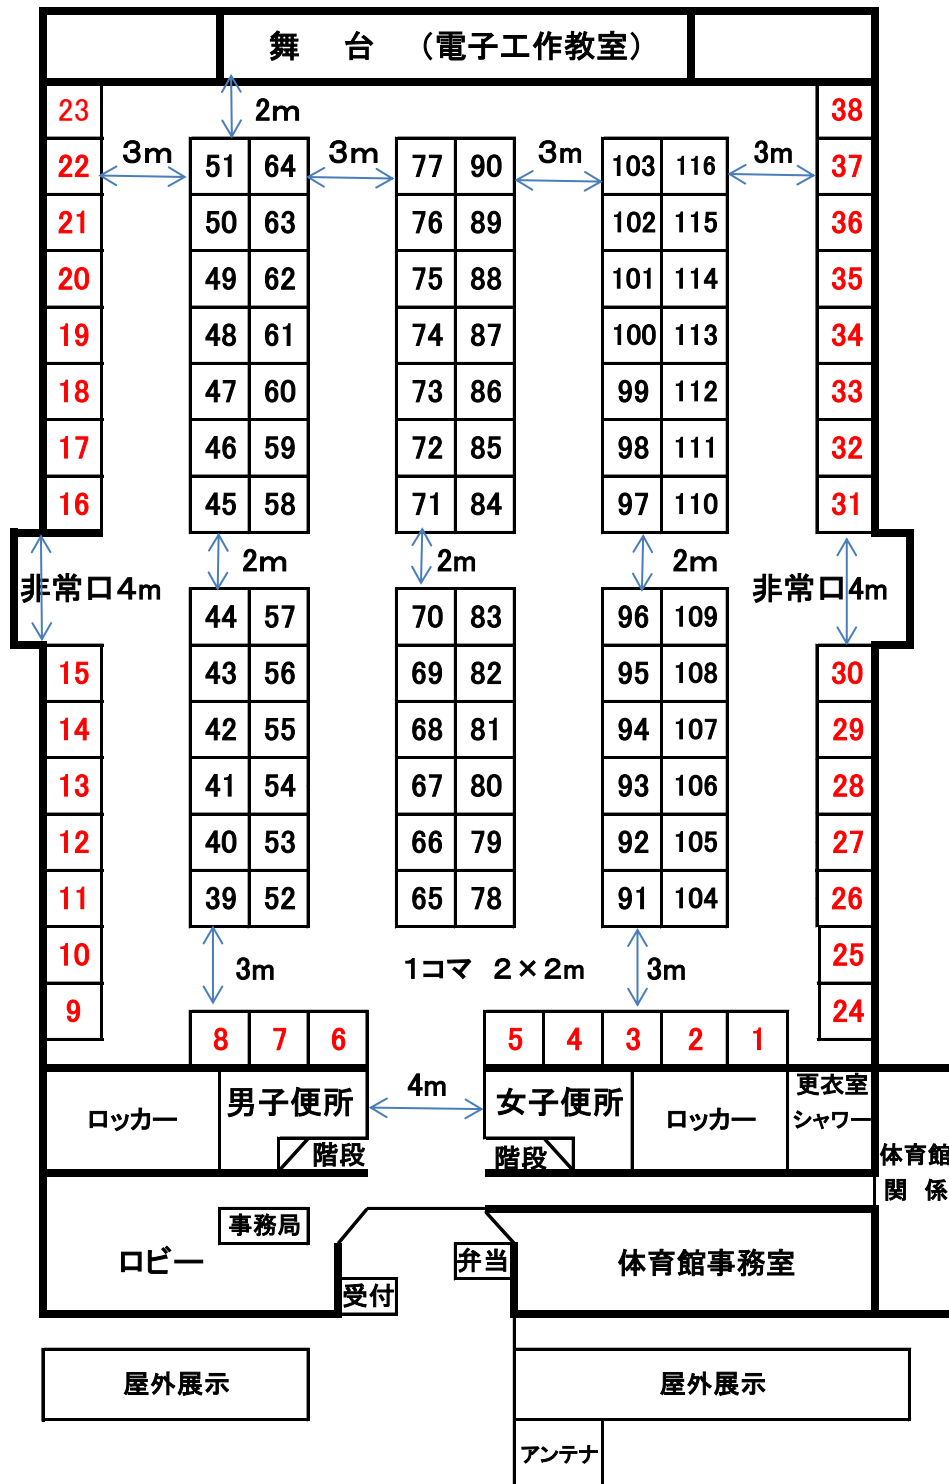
舞　台　（電子工作教室）

2m

23
22
21
20
19
18
17
16

3m

| 51 | 64 |
|---|---|
| 50 | 63 |
| 49 | 62 |
| 48 | 61 |
| 47 | 60 |
| 46 | 59 |
| 45 | 58 |

3m

| 77 | 90 |
|---|---|
| 76 | 89 |
| 75 | 88 |
| 74 | 87 |
| 73 | 86 |
| 72 | 85 |
| 71 | 84 |

3m

| 103 | 116 |
|---|---|
| 102 | 115 |
| 101 | 114 |
| 100 | 113 |
| 99 | 112 |
| 98 | 111 |
| 97 | 110 |

3m

38
37
36
35
34
33
32
31

非常口4m

2m　2m　2m

非常口4m

15
14
13
12
11
10
9

| 44 | 57 |
|---|---|
| 43 | 56 |
| 42 | 55 |
| 41 | 54 |
| 40 | 53 |
| 39 | 52 |

| 70 | 83 |
|---|---|
| 69 | 82 |
| 68 | 81 |
| 67 | 80 |
| 66 | 79 |
| 65 | 78 |

| 96 | 109 |
|---|---|
| 95 | 108 |
| 94 | 107 |
| 93 | 106 |
| 92 | 105 |
| 91 | 104 |

30
29
28
27
26
25
24

3m　1コマ　2×2m　3m

8　7　6　5　4　3　2　1

ロッカー　男子便所　階段　4m　女子便所　階段　ロッカー　更衣室　シャワー　体育館関係

ロビー　事務局　受付　弁当　体育館事務室

屋外展示　屋外展示

アンテナ